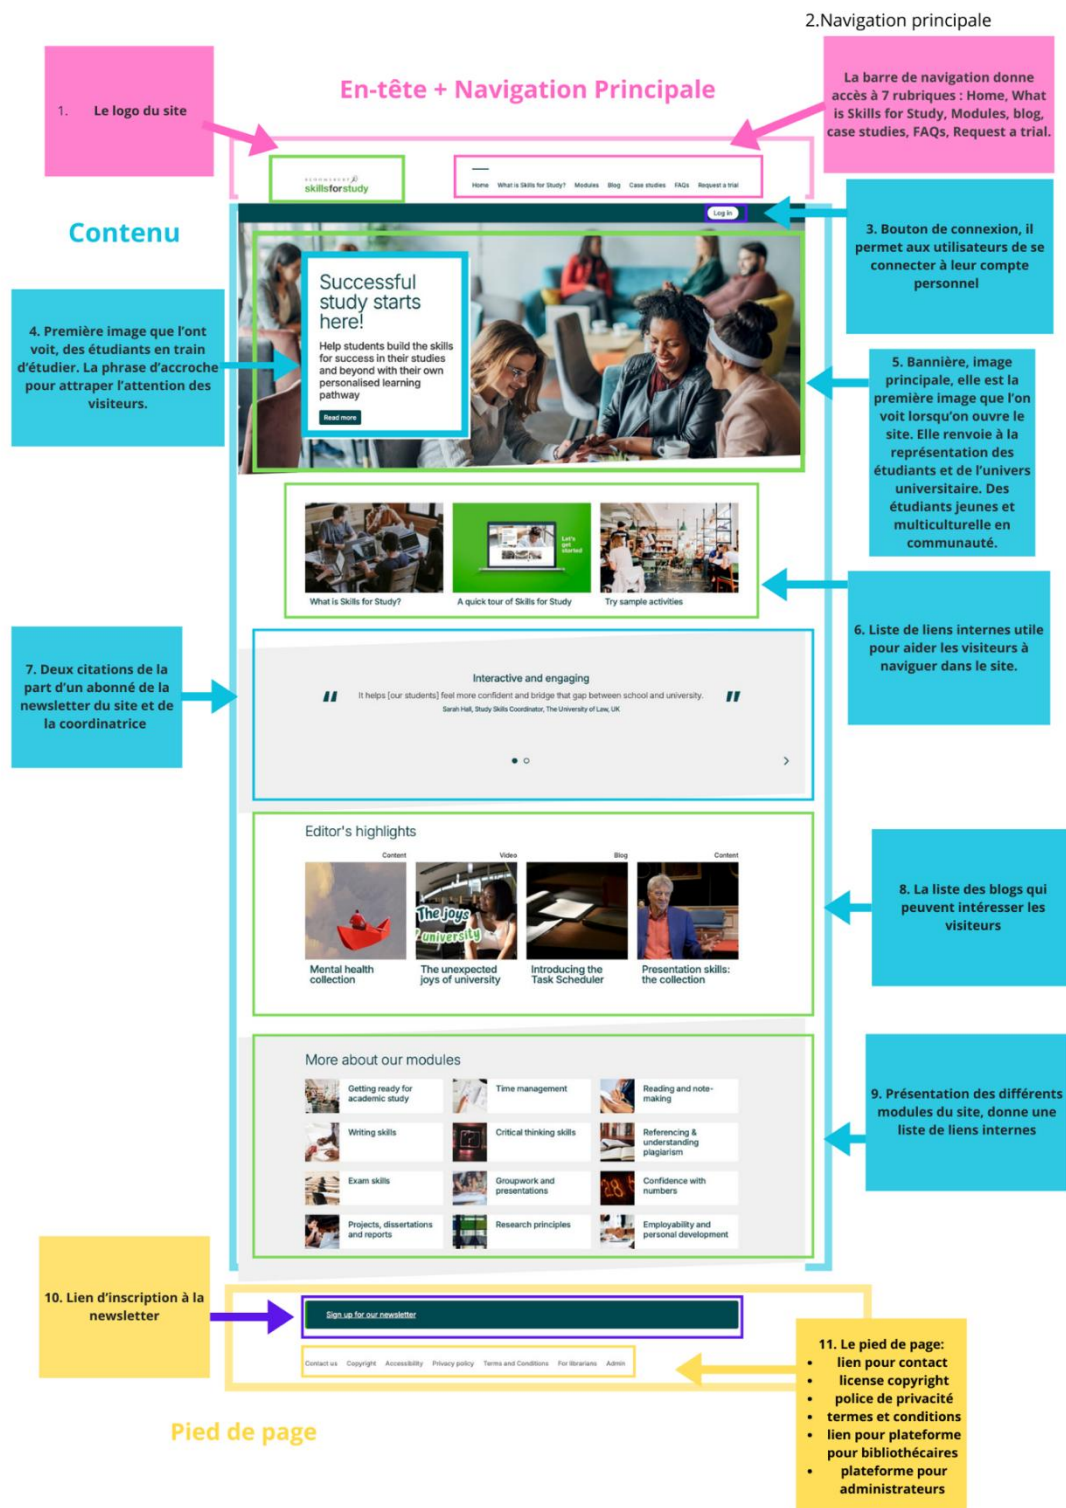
2.Navigation principale

1. Le logo du site

En-tête + Navigation Principale

La barre de navigation donne accès à 7 rubriques : Home, What is Skills for Study, Modules, blog, case studies, FAQs, Request a trial.

skillsforstudy

Home What is Skills for Study? Modules Blog Case studies FAQs Request a trial

Contenu

Log in

3. Bouton de connexion, il permet aux utilisateurs de se connecter à leur compte personnel

4. Première image que l'ont voit, des étudiants en train d'étudier. La phrase d'accroche pour attraper l'attention des visiteurs.

Successful study starts here!

Help students build the skills for success in their studies and beyond with their own personalised learning pathway

Read more

5. Bannière, image principale, elle est la première image que l'on voit lorsqu'on ouvre le site. Elle renvoie à la représentation des étudiants et de l'univers universitaire. Des étudiants jeunes et multiculturelle en communauté.

Let's get started

What is Skills for Study?

A quick tour of Skills for Study

Try sample activities

6. Liste de liens internes utile pour aider les visiteurs à naviguer dans le site.

7. Deux citations de la part d'un abonné de la newsletter du site et de la coordinatrice

Interactive and engaging

" It helps [our students] feel more confident and bridge that gap between school and university. "

Sarah Hall, Study Skills Coordinator, The University of Law, UK

Editor's highlights

Content

Video

Blog

Content

The joys of university

Mental health collection

The unexpected joys of university

Introducing the Task Scheduler

Presentation skills: the collection

8. La liste des blogs qui peuvent intéresser les visiteurs

More about our modules

Getting ready for academic study

Time management

Reading and note-making

Writing skills

Critical thinking skills

Referencing & understanding plagiarism

Exam skills

Groupwork and presentations

Confidence with numbers

Projects, dissertations and reports

Research principles

Employability and personal development

9. Présentation des différents modules du site, donne une liste de liens internes

10. Lien d'inscription à la newsletter

Sign up for our newsletter

Contact us Copyright Accessibility Privacy policy Terms and Conditions For librarians Admin

11. Le pied de page:
• lien pour contact
• license copyright
• police de privacité
• termes et conditions
• lien pour plateforme pour bibliothécaires
• plateforme pour administrateurs

Pied de page